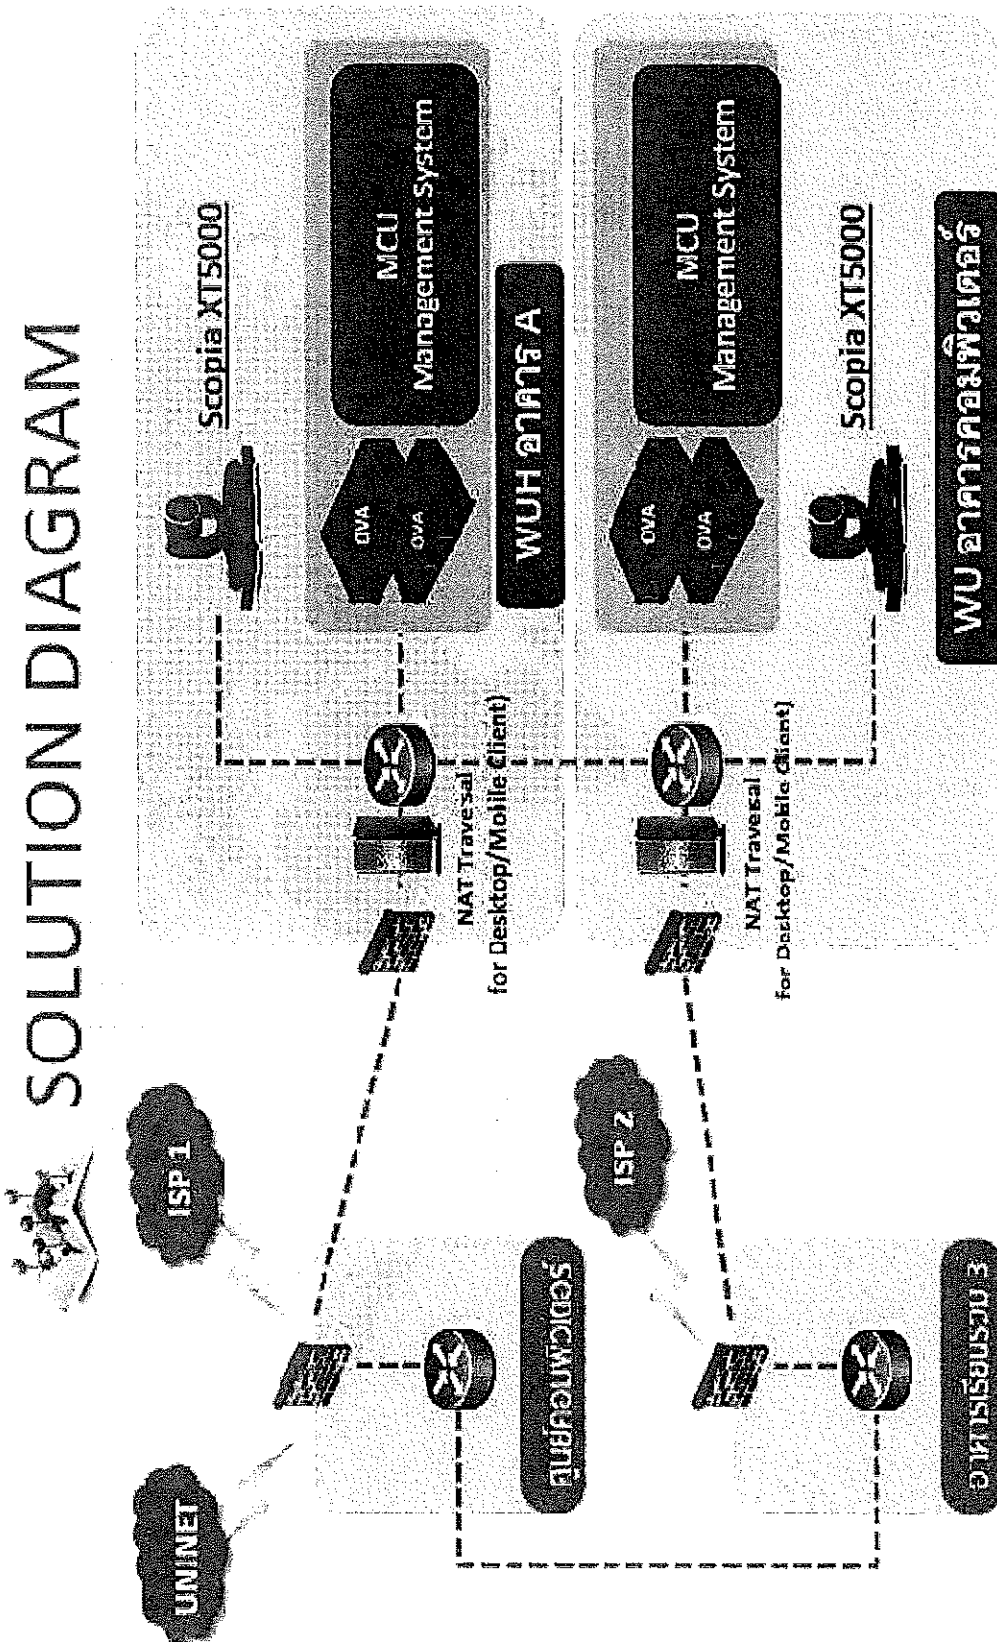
SOLUTION DIAGRAM

UNINET

ISP 1

ISP 2

ศูนย์ไอซีทีศึกษา

อาคารเรียนรวม 3

NAT Traversal for Desktop/Mobile Client)

NAT Traversal for Desktop/Mobile Client)

OVA

OVA

OVA

OVA

MCU Management System

MCU Management System

Scopia XT5000

Scopia XT5000

WUH อาคาร A

WU อาคารคอมพิวเตอร์